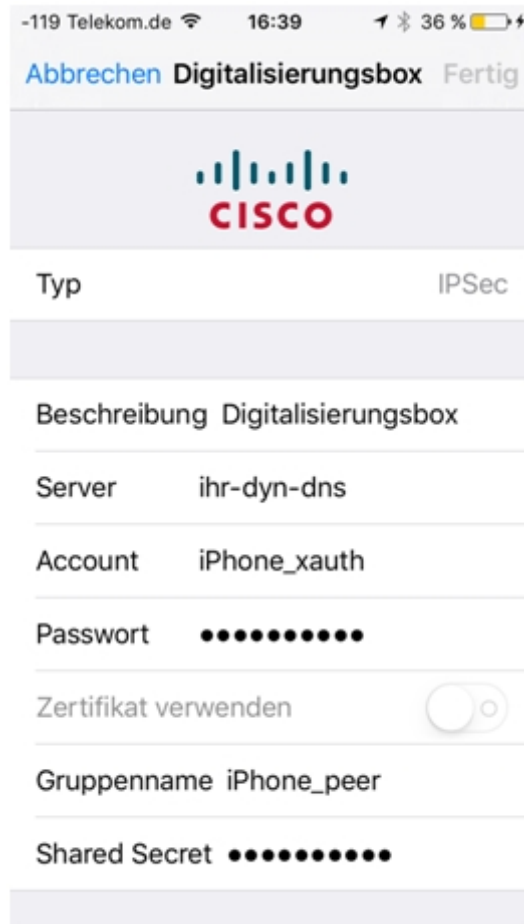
-119 Telekom.de 16:39 36 %

Abbrechen Digitalisierungsbox Fertig

CISCO

Typ IPSec

Beschreibung Digitalisierungsbox

Server ihr-dyn-dns

Account iPhone_xauth

Passwort ••••••••••

Zertifikat verwenden

Gruppenname iPhone_peer

Shared Secret ••••••••••